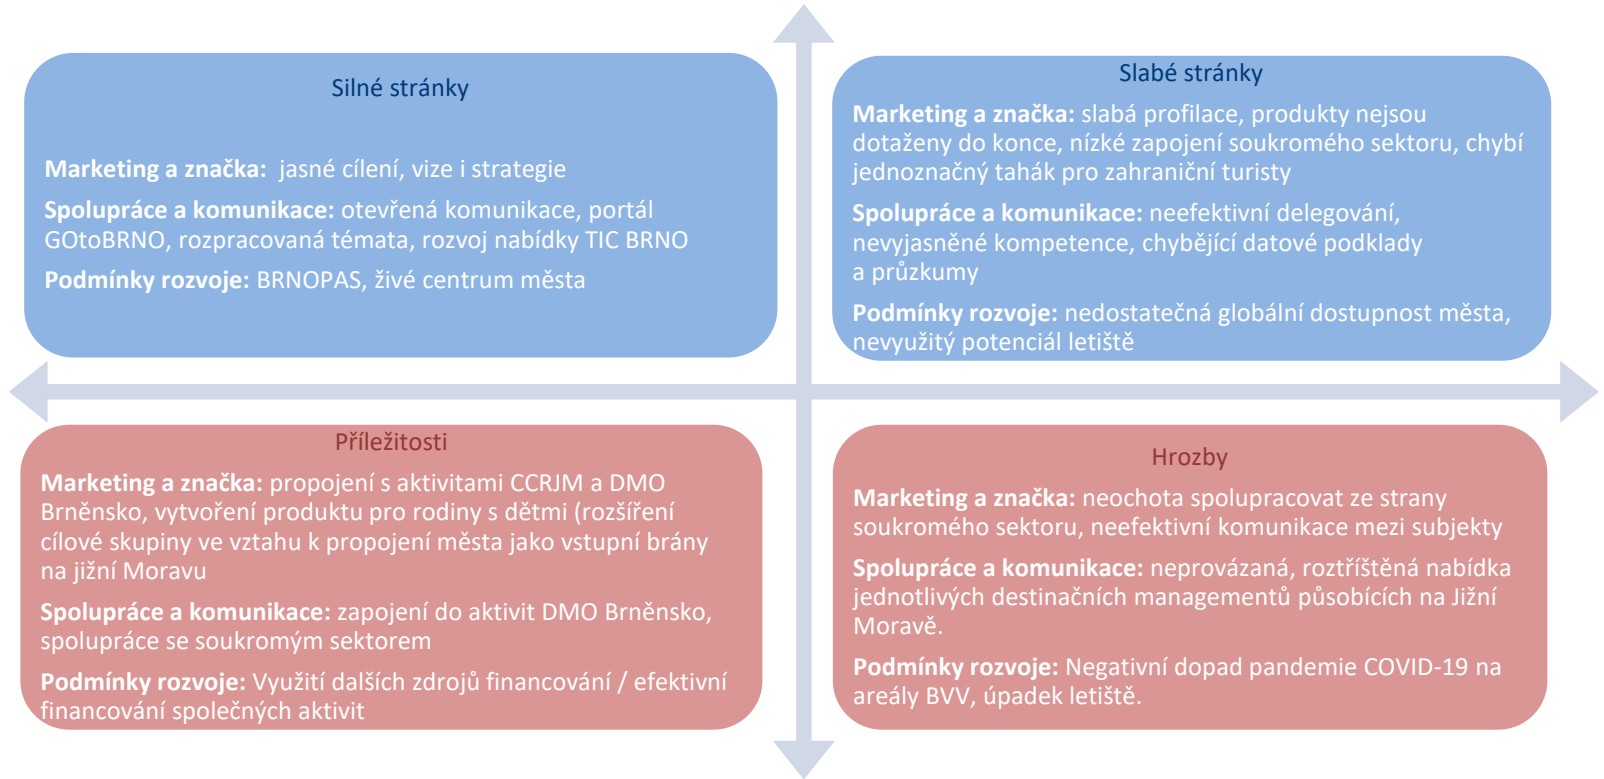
Silné stránky

**Marketing a značka:** jasné cílení, vize i strategie

**Spolupráce a komunikace:** otevřená komunikace, portál GOtoBRNO, rozpracovaná témata, rozvoj nabídky TIC BRNO

**Podmínky rozvoje:** BRNOPAS, živé centrum města

Slabé stránky

**Marketing a značka:** slabá profilace, produkty nejsou dotaženy do konce, nízké zapojení soukromého sektoru, chybí jednoznačný tahák pro zahraniční turisty

**Spolupráce a komunikace:** neefektivní delegování, nevyjasněné kompetence, chybějící datové podklady a průzkumy

**Podmínky rozvoje:** nedostatečná globální dostupnost města, nevyužitý potenciál letiště

Příležitosti

**Marketing a značka:** propojení s aktivitami CCRJM a DMO Brněnsko, vytvoření produktu pro rodiny s dětmi (rozšíření cílové skupiny ve vztahu k propojení města jako vstupní brány na jižní Moravu

**Spolupráce a komunikace:** zapojení do aktivit DMO Brněnsko, spolupráce se soukromým sektorem

**Podmínky rozvoje:** Využití dalších zdrojů financování / efektivní financování společných aktivit

Hrozby

**Marketing a značka:** neochota spolupracovat ze strany soukromého sektoru, neefektivní komunikace mezi subjekty

**Spolupráce a komunikace:** neprovázaná, roztříštěná nabídka jednotlivých destinačních managementů působících na Jižní Moravě.

**Podmínky rozvoje:** Negativní dopad pandemie COVID-19 na areály BVV, úpadek letiště.